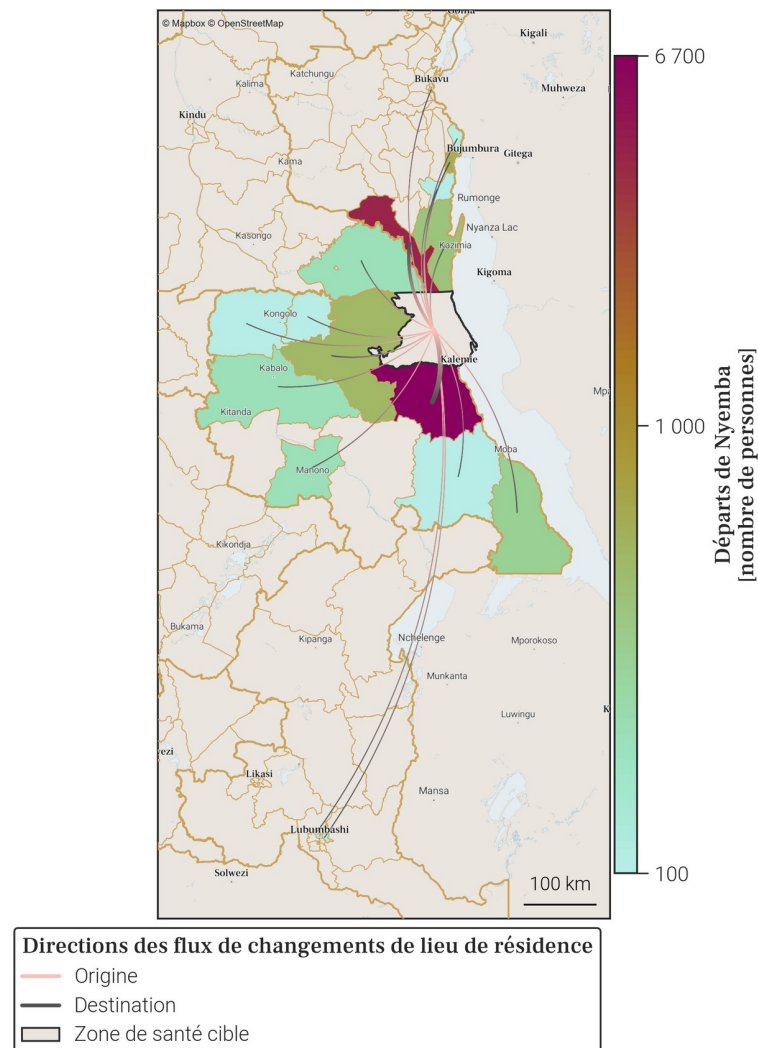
© Mapbox © OpenStreetMap
Goma
Kigali
Katchungu
Bukavu
Kalima
Muhweza
Kindu
Bujumbura
Gitega
Kama
Rumonge
Kasongo
Nyanza Lac
Kazimia
Kigoma
Kongolo
Kalemie
Kabalo
Mpa
Kitanda
Moba
Manono
Kikondja
Bukama
Kipanga
Nchelenge
Mporokoso
Munkanta
Luwingu
K
vezi
Likasi
Mansa
Lubumbashi
Solwezi
100 km

6 700
1 000
100
Départs de Nyemba [nombre de personnes]

Directions des flux de changements de lieu de résidence
Origine
Destination
Zone de santé cible